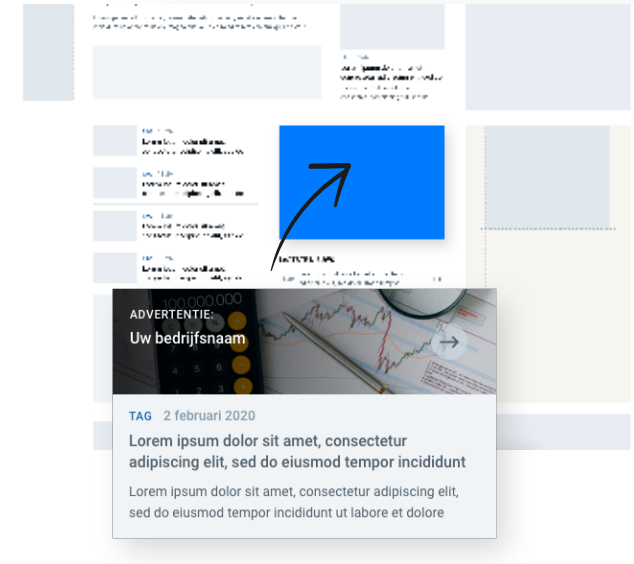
ADVERTENTIE:
Uw bedrijfsnaam

TAG 2 februari 2020

Lorem ipsum dolor sit amet, consectetur adipiscing elit, sed do eiusmod tempor incididunt

Lorem ipsum dolor sit amet, consectetur adipiscing elit, sed do eiusmod tempor incididunt ut labore et dolore